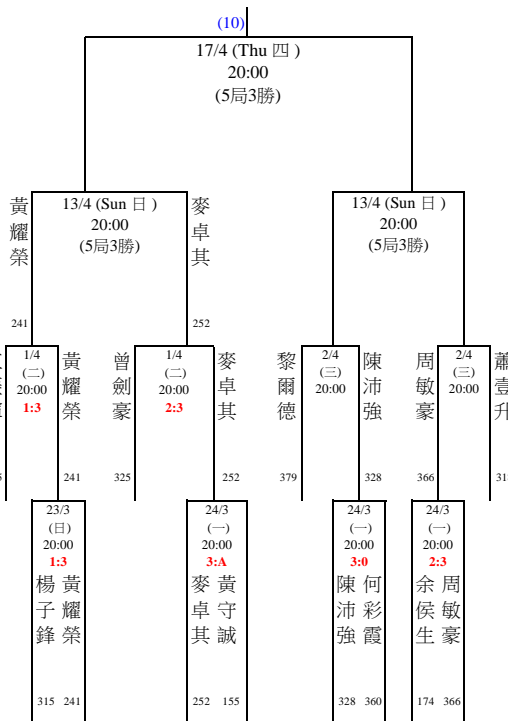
(10)

17/4 (Thu 四 )
20:00
(5局3勝)

黃耀榮
241

13/4 (Sun 日 )
20:00
(5局3勝)

麥卓其
252

13/4 (Sun 日 )
20:00
(5局3勝)

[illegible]
1/4
(二)
20:00
1:3

黃耀榮
241

曾劍豪
325

1/4
(二)
20:00
2:3

麥卓其
252

黎爾德
379

2/4
(三)
20:00

陳沛強
328

周敏豪
366

2/4
(三)
20:00

蕭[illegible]
31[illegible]

23/3
(日)
20:00
1:3

楊子鋒
315

黃耀榮
241

24/3
(一)
20:00
3:A

麥卓其
252

黃守誠
155

24/3
(一)
20:00
3:0

陳沛強
328

何彩霞
360

24/3
(一)
20:00
2:3

余侯生
174

周敏豪
366